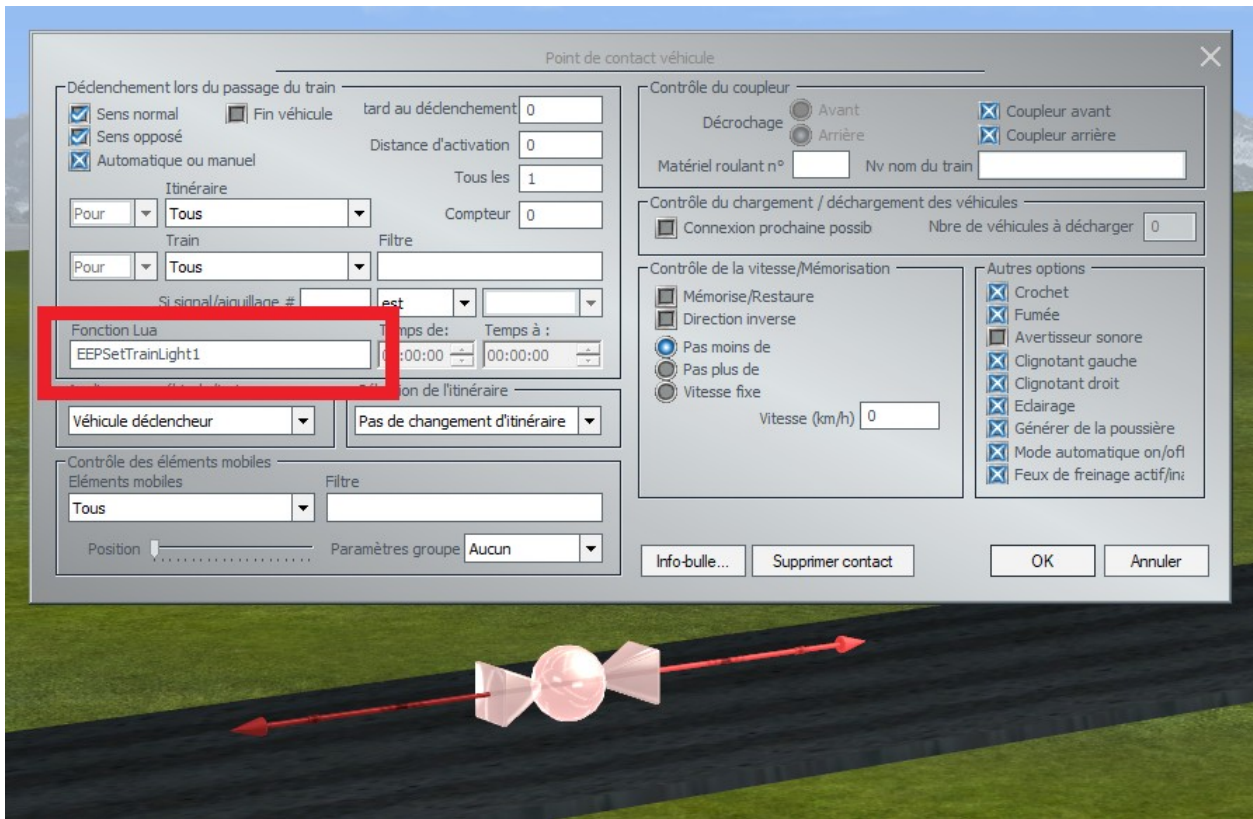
Point de contact véhicule

Déclenchement lors du passage du train
Sens normal
Fin véhicule
Sens opposé
Automatique ou manuel
tard au déclenchement 0
Distance d'activation 0
Tous les 1
Itinéraire
Pour
Tous
Compteur 0
Train
Filtre
Pour
Tous
Si signal/aiguillage #
est
Fonction Lua
EEPSetTrainLight1
Temps de:
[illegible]:00:00
Temps à :
00:00:00
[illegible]
Véhicule déclencheur
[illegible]ion de l'itinéraire
Pas de changement d'itinéraire

Contrôle des éléments mobiles
Eléments mobiles
Filtre
Tous
Position
Paramètres groupe Aucun

Contrôle du coupleur
Décrochage
Avant
Arrière
Coupleur avant
Coupleur arrière
Matériel roulant n°
Nv nom du train

Contrôle du chargement / déchargement des véhicules
Connexion prochaine possib
Nbre de véhicules à décharger 0

Contrôle de la vitesse/Mémorisation
Mémorise/Restaure
Direction inverse
Pas moins de
Pas plus de
Vitesse fixe
Vitesse (km/h) 0

Autres options
Crochet
Fumée
Avertisseur sonore
Clignotant gauche
Clignotant droit
Eclairage
Générer de la poussière
Mode automatique on/ofl
Feux de freinage actif/ina

Info-bulle...
Supprimer contact
OK
Annuler